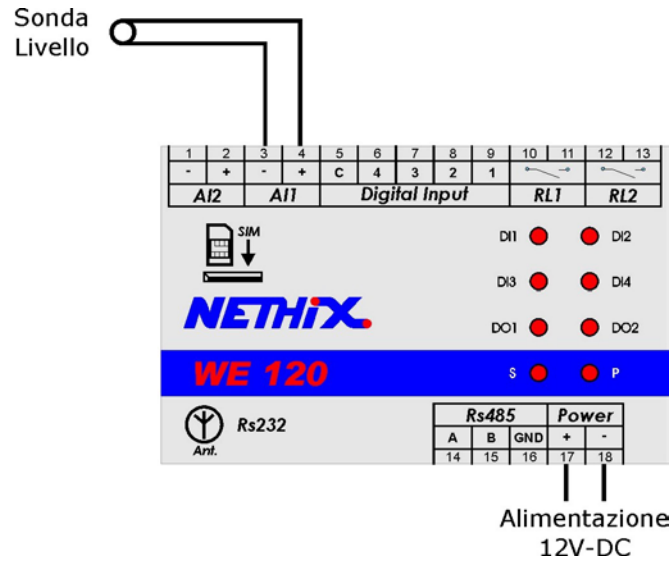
Sonda Livello

| 1 | 2 | 3 | 4 | 5 | 6 | 7 | 8 | 9 | 10 | 11 | 12 | 13 |
|---|---|---|---|---|---|---|---|---|---|---|---|---|
| - | + | - | + | C | 4 | 3 | 2 | 1 | | | | |
| AI2 | | AI1 | | Digital Input | | | | | RL1 | | RL2 | |

SIM

DI1 DI2
DI3 DI4
DO1 DO2

NETHIX

WE 120

S P

Ant.

Rs232

| Rs485 | | | Power | |
|---|---|---|---|---|
| A | B | GND | + | - |
| 14 | 15 | 16 | 17 | 18 |

Alimentazione
12V-DC